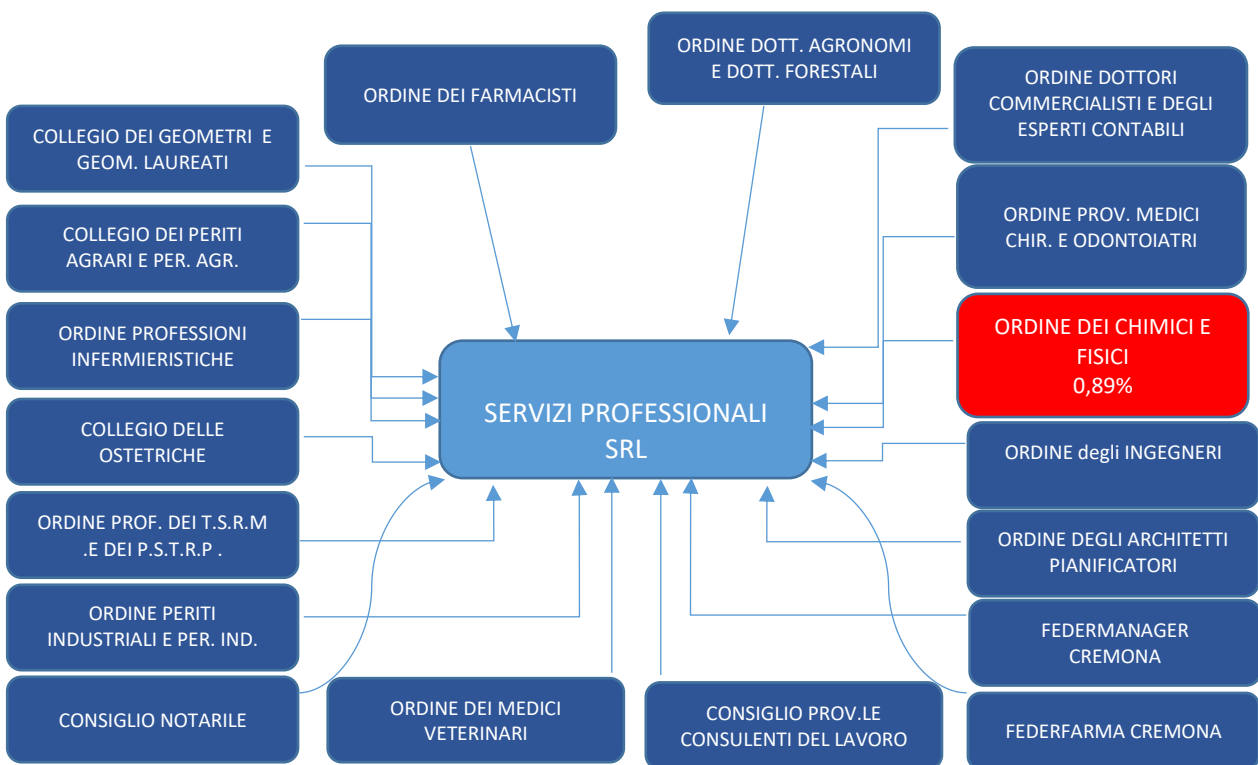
ORDINE DOTT. AGRONOMI E DOTT. FORESTALI

ORDINE DEI FARMACISTI

ORDINE DOTTORI COMMERCIALISTI E DEGLI ESPERTI CONTABILI

COLLEGIO DEI GEOMETRI E GEOM. LAUREATI

COLLEGIO DEI PERITI AGRARI E PER. AGR.

ORDINE PROV. MEDICI CHIR. E ODONTOIATRI

ORDINE PROFESSIONI INFERMIERISTICHE

ORDINE DEI CHIMICI E FISICI 0,89%

SERVIZI PROFESSIONALI SRL

COLLEGIO DELLE OSTETRICHE

ORDINE degli INGEGNERI

ORDINE PROF. DEI T.S.R.M .E DEI P.S.T.R.P .

ORDINE DEGLI ARCHITETTI PIANIFICATORI

ORDINE PERITI INDUSTRIALI E PER. IND.

FEDERMANAGER CREMONA

CONSIGLIO NOTARILE

ORDINE DEI MEDICI VETERINARI

CONSIGLIO PROV.LE CONSULENTI DEL LAVORO

FEDERFARMA CREMONA